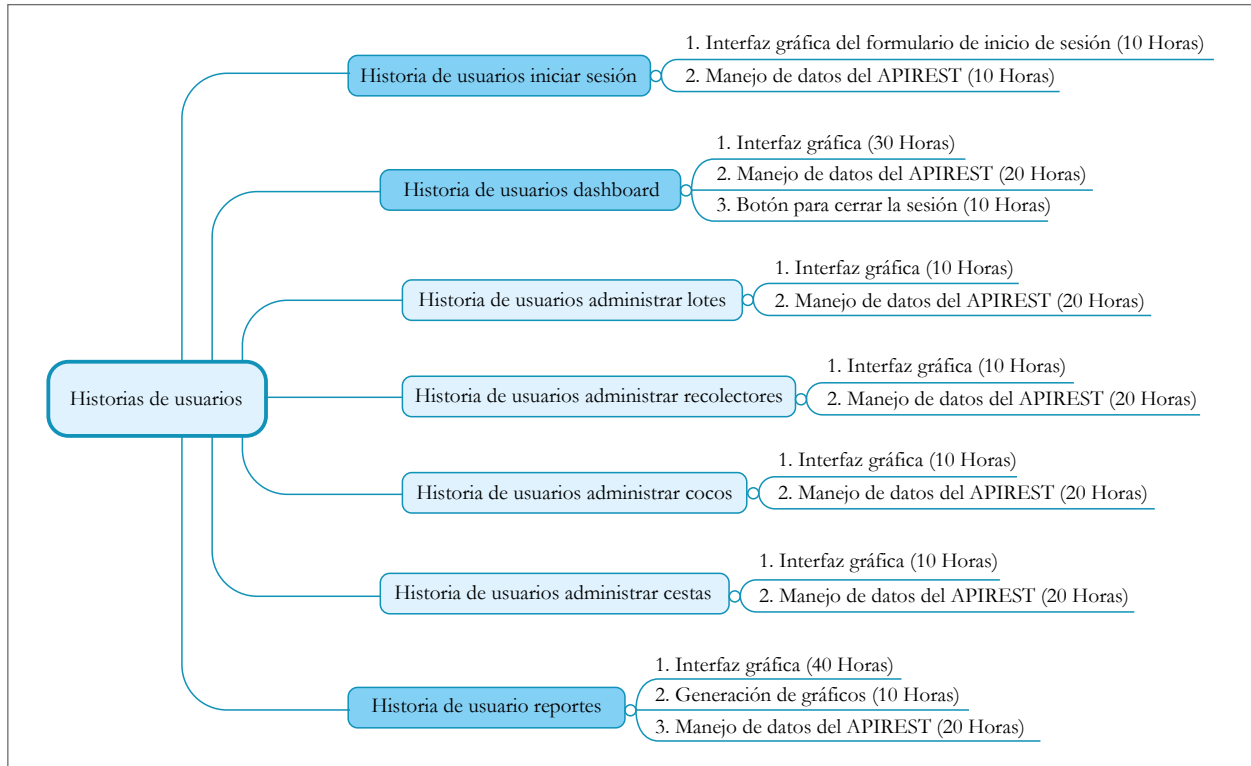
Historias de usuarios

Historia de usuarios iniciar sesión
1. Interfaz gráfica del formulario de inicio de sesión (10 Horas)
2. Manejo de datos del APIREST (10 Horas)

Historia de usuarios dashboard
1. Interfaz gráfica (30 Horas)
2. Manejo de datos del APIREST (20 Horas)
3. Botón para cerrar la sesión (10 Horas)

Historia de usuarios administrar lotes
1. Interfaz gráfica (10 Horas)
2. Manejo de datos del APIREST (20 Horas)

Historia de usuarios administrar recolectores
1. Interfaz gráfica (10 Horas)
2. Manejo de datos del APIREST (20 Horas)

Historia de usuarios administrar cocos
1. Interfaz gráfica (10 Horas)
2. Manejo de datos del APIREST (20 Horas)

Historia de usuarios administrar cestas
1. Interfaz gráfica (10 Horas)
2. Manejo de datos del APIREST (20 Horas)

Historia de usuario reportes
1. Interfaz gráfica (40 Horas)
2. Generación de gráficos (10 Horas)
3. Manejo de datos del APIREST (20 Horas)